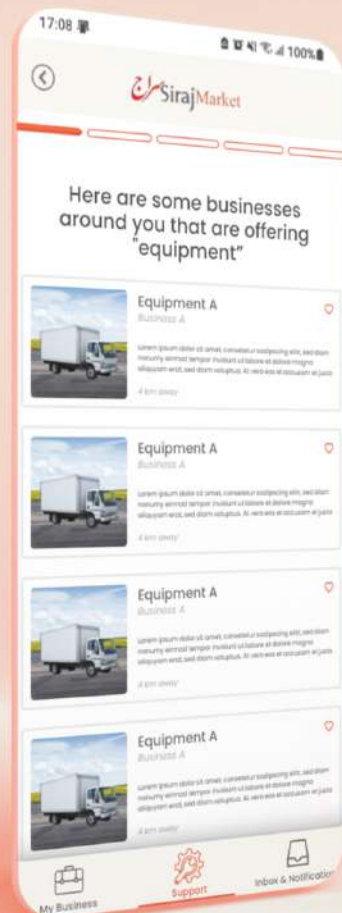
17:08

100%

SirajMarket

Here are some businesses around you that are offering "equipment"

Equipment A
Business A
Lorem ipsum dolor sit amet, consetetur sadipscing elitr, sed diam nonumy eirmod tempor invidunt ut labore et dolore magna aliquyam erat, sed diam voluptua. At vero eos et accusam et justo
4 km away

Equipment A
Business A
Lorem ipsum dolor sit amet, consetetur sadipscing elitr, sed diam nonumy eirmod tempor invidunt ut labore et dolore magna aliquyam erat, sed diam voluptua. At vero eos et accusam et justo
4 km away

Equipment A
Business A
Lorem ipsum dolor sit amet, consetetur sadipscing elitr, sed diam nonumy eirmod tempor invidunt ut labore et dolore magna aliquyam erat, sed diam voluptua. At vero eos et accusam et justo
4 km away

Equipment A
Business A
Lorem ipsum dolor sit amet, consetetur sadipscing elitr, sed diam nonumy eirmod tempor invidunt ut labore et dolore magna aliquyam erat, sed diam voluptua. At vero eos et accusam et justo
4 km away

My Business
Support
Inbox & Notificatio